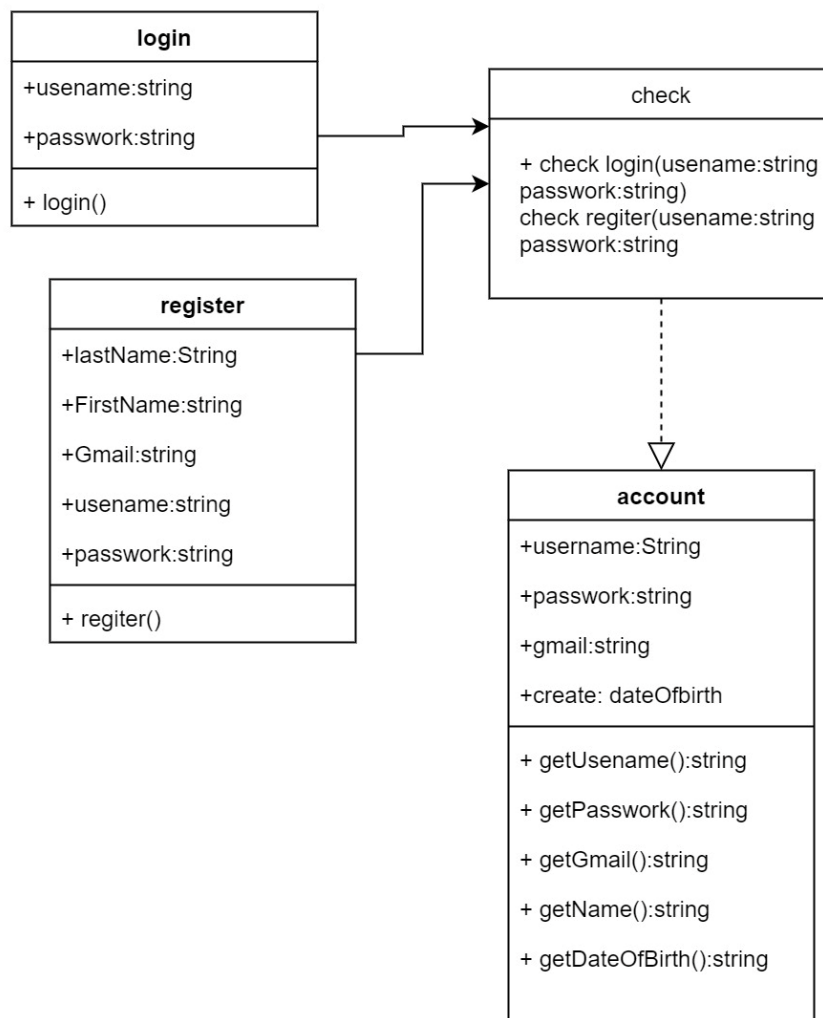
login

+usename:string

+passwork:string

+ login()

check

+ check login(usename:string passwork:string)
check regiter(usename:string passwork:string

register

+lastName:String

+FirstName:string

+Gmail:string

+usename:string

+passwork:string

+ regiter()

account

+username:String

+passwork:string

+gmail:string

+create: dateOfbirth

+ getUsename():string

+ getPasswork():string

+ getGmail():string

+ getName():string

+ getDateOfBirth():string